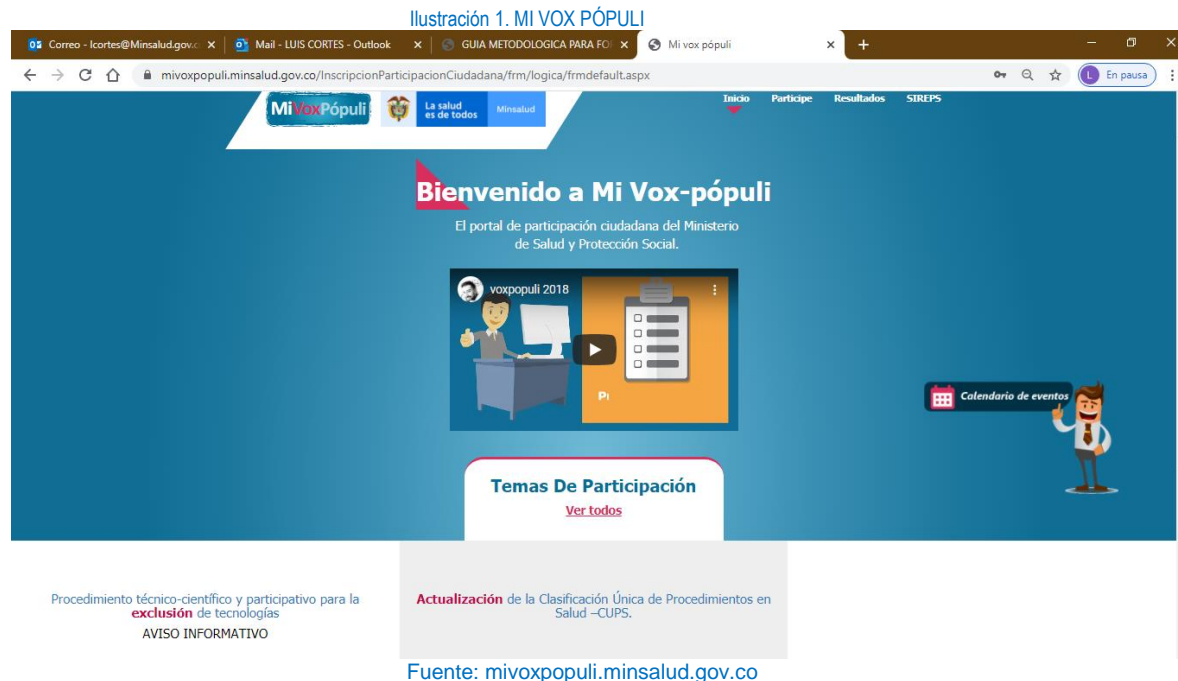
Ilustración 1. MI VOX PÓPULI

Correo - lcortes@Minsalud.gov.c ×
Mail - LUIS CORTES - Outlook ×
GUIA METODOLOGICA PARA FO ×
Mi vox pópuli ×
+

mivoxpopuli.minsalud.gov.co/InscripcionParticipacionCiudadana/frm/logica/frmdefault.aspx

L En pausa

MiVoxPópuli
La salud es de todos
Minsalud

Inicio
Participe
Resultados
SIREPS

Bienvenido a Mi Vox-pópuli

El portal de participación ciudadana del Ministerio de Salud y Protección Social.

voxpopuli 2018

Pı

Calendario de eventos

Temas De Participación
Ver todos

Procedimiento técnico-científico y participativo para la exclusión de tecnologías
AVISO INFORMATIVO

Actualización de la Clasificación Única de Procedimientos en Salud –CUPS.

Fuente: mivoxpopuli.minsalud.gov.co